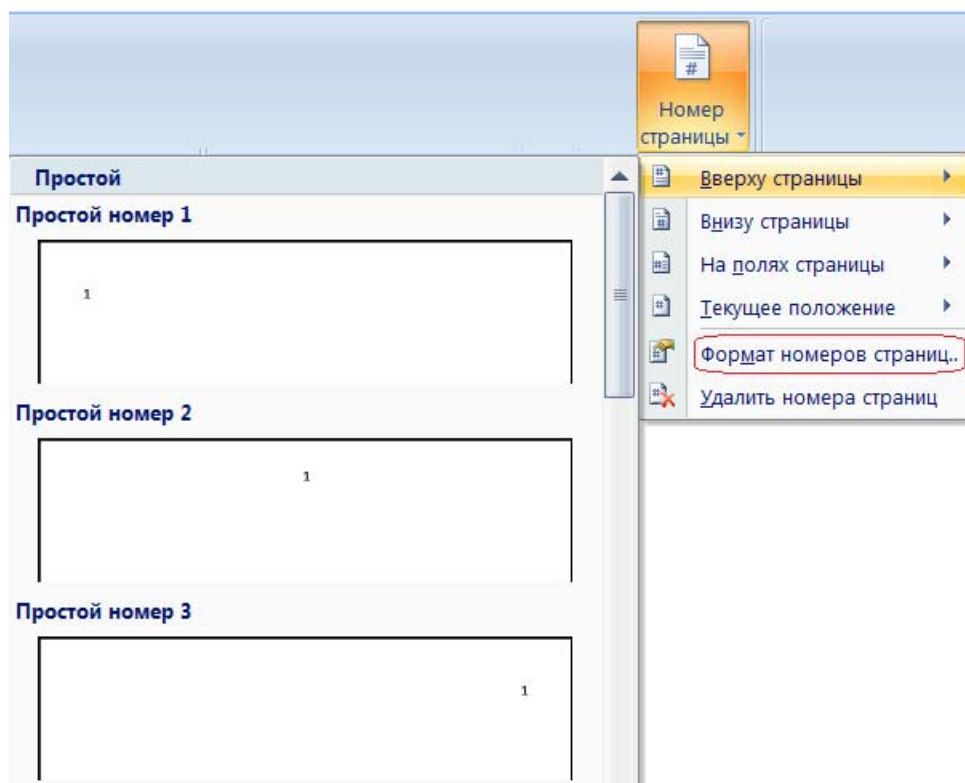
Номер страницы

Простой

Простой номер 1

1

Простой номер 2

1

Простой номер 3

1

Вверху страницы

Внизу страницы

На полях страницы

Текущее положение

Формат номеров страниц..

Удалить номера страниц